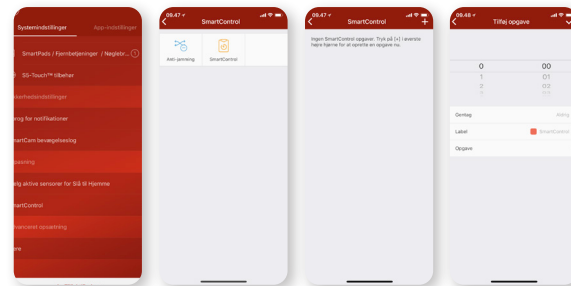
Systemindstillinger App-indstillinger

SmartPads / Fjernbetjeninger / Nøglebr...

SG-Touch™ tilbehør

ikkerhedsindstillinger

prog for notifikationer

martCam bevægelseslog

pasning

lg aktive sensorer for Slå til Hjemme

martControl

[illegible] opsætning

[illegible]

09.47

SmartControl

Aktiv parring

SmartControl

09.47

SmartControl

Ingen SmartControl opgaver. Tryk på [+] i øverste højre hjørne for at oprette en opgave nu.

09.48

Tilføj opgave

0 00

1 01

2 02

Gentag Aldrig

Label SmartControl

Opgave